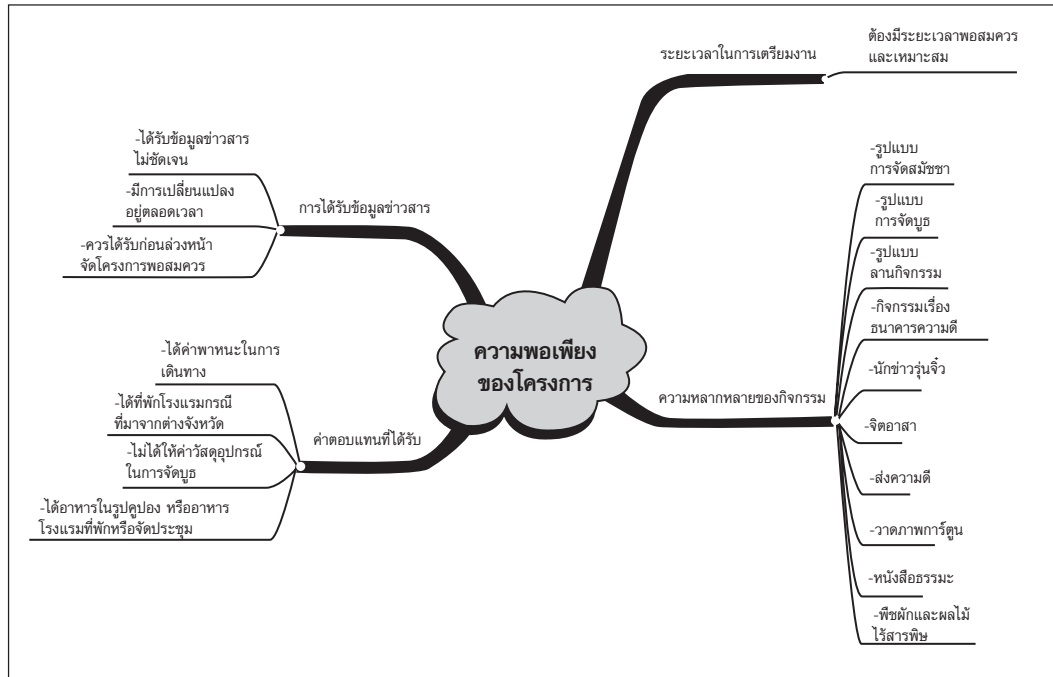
ความพอเพียงของโครงการ

ระยะเวลาในการเตรียมงาน

ต้องมีระยะเวลาพอสมควรและเหมาะสม

การได้รับข้อมูลข่าวสาร

-ได้รับข้อมูลข่าวสารไม่ชัดเจน

-มีการเปลี่ยนแปลงอยู่ตลอดเวลา

-ควรได้รับก่อนล่วงหน้าจัดโครงการพอสมควร

ความหลากหลายของกิจกรรม

-รูปแบบการจัดสมัชชา

-รูปแบบการจัดบูธ

-รูปแบบลานกิจกรรม

-กิจกรรมเรื่องธนาคารความดี

-นักข่าวรุ่นจิ๋ว

-จิตอาสา

-ส่งความดี

-วาดภาพการ์ตูน

-หนังสือธรรมะ

-พืชผักและผลไม้ไร้สารพิษ

ค่าตอบแทนที่ได้รับ

-ได้ค่าพาหนะในการเดินทาง

-ได้ที่พักโรงแรมกรณีที่มาจากต่างจังหวัด

-ไม่ได้ให้ค่าวัสดุอุปกรณ์ในการจัดบูธ

-ได้อาหารในรูปคูปอง หรืออาหารโรงแรมที่พักหรือจัดประชุม